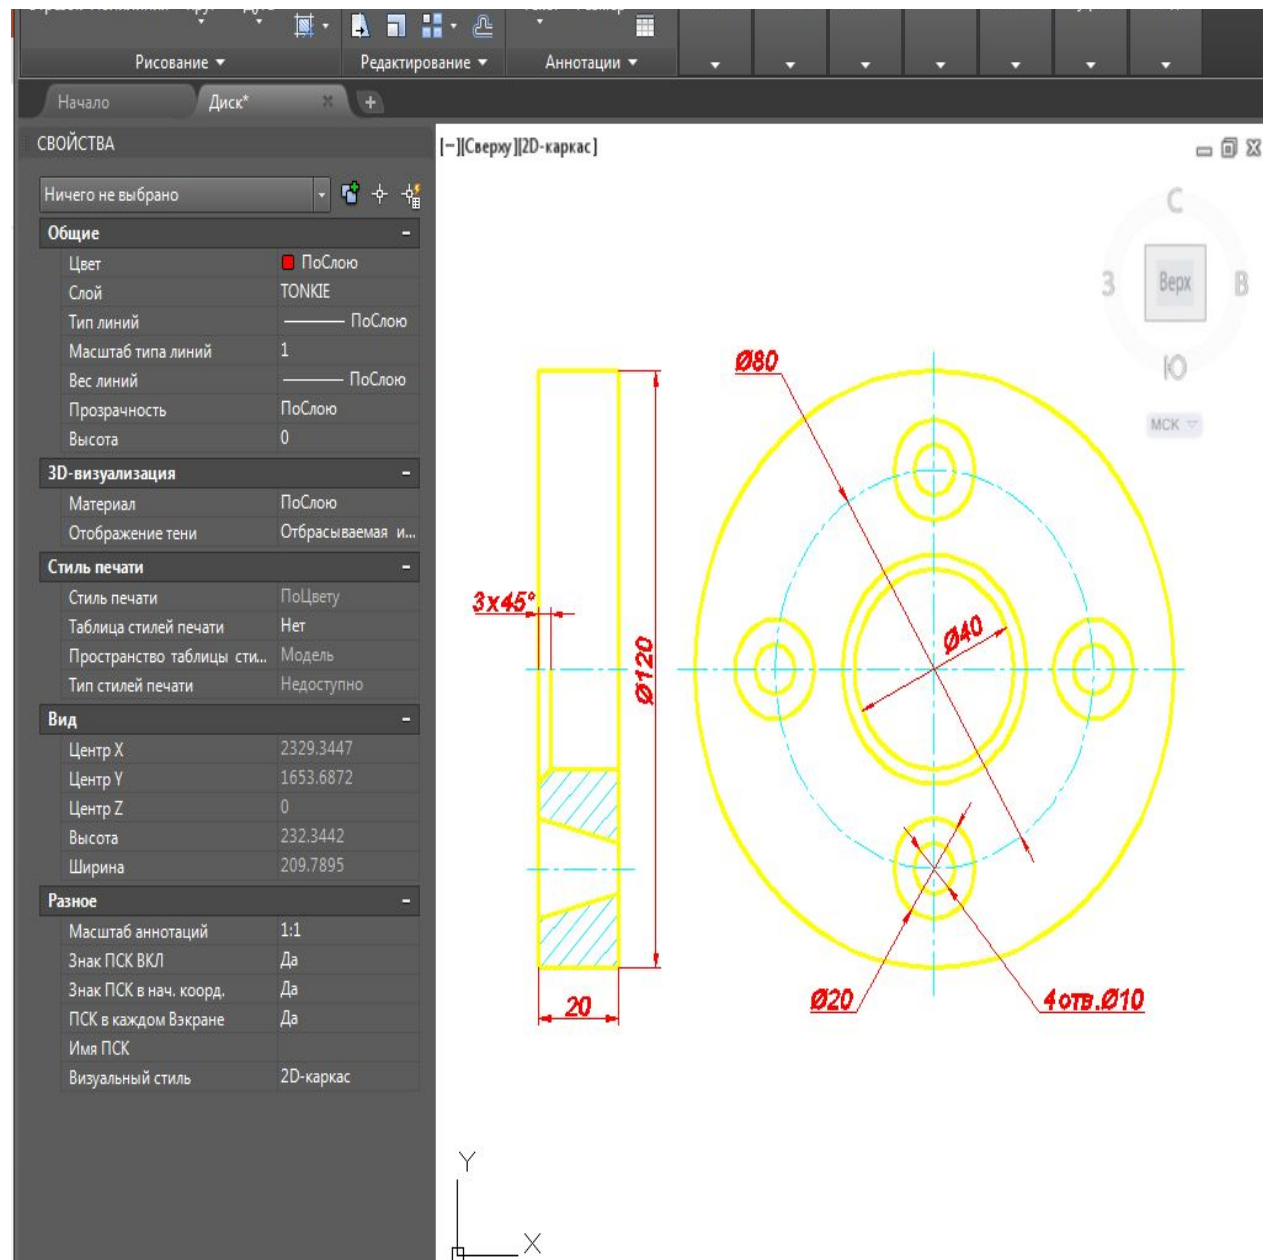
Рисование ▼ Редактирование ▼ Аннотации ▼

Начало Диск* ×

СВОЙСТВА

Ничего не выбрано

Общие

| | |
|---|---|
| Цвет | ПоСлою |
| Слой | TONKIE |
| Тип линий | ПоСлою |
| Масштаб типа линий | 1 |
| Вес линий | ПоСлою |
| Прозрачность | ПоСлою |
| Высота | 0 |

3D-визуализация

| | |
|---|---|
| Материал | ПоСлою |
| Отображение тени | Отбрасываемая и... |

Стиль печати

| | |
|---|---|
| Стиль печати | ПоЦвету |
| Таблица стилей печати | Нет |
| Пространство таблицы сти... | Модель |
| Тип стилей печати | Недоступно |

Вид

| | |
|---|---|
| Центр X | 2329.3447 |
| Центр Y | 1653.6872 |
| Центр Z | 0 |
| Высота | 232.3442 |
| Ширина | 209.7895 |

Разное

| | |
|---|---|
| Масштаб аннотаций | 1:1 |
| Знак ПСК ВКЛ | Да |
| Знак ПСК в нач. коорд. | Да |
| ПСК в каждом Вэкране | Да |
| Имя ПСК | |
| Визуальный стиль | 2D-каркас |

[−][Сверху][2D-каркас]

С
З Верх В
Ю
МСК

Ø80
3x45°
Ø40
Ø120
20
Ø20
4отв.Ø10

Y
X